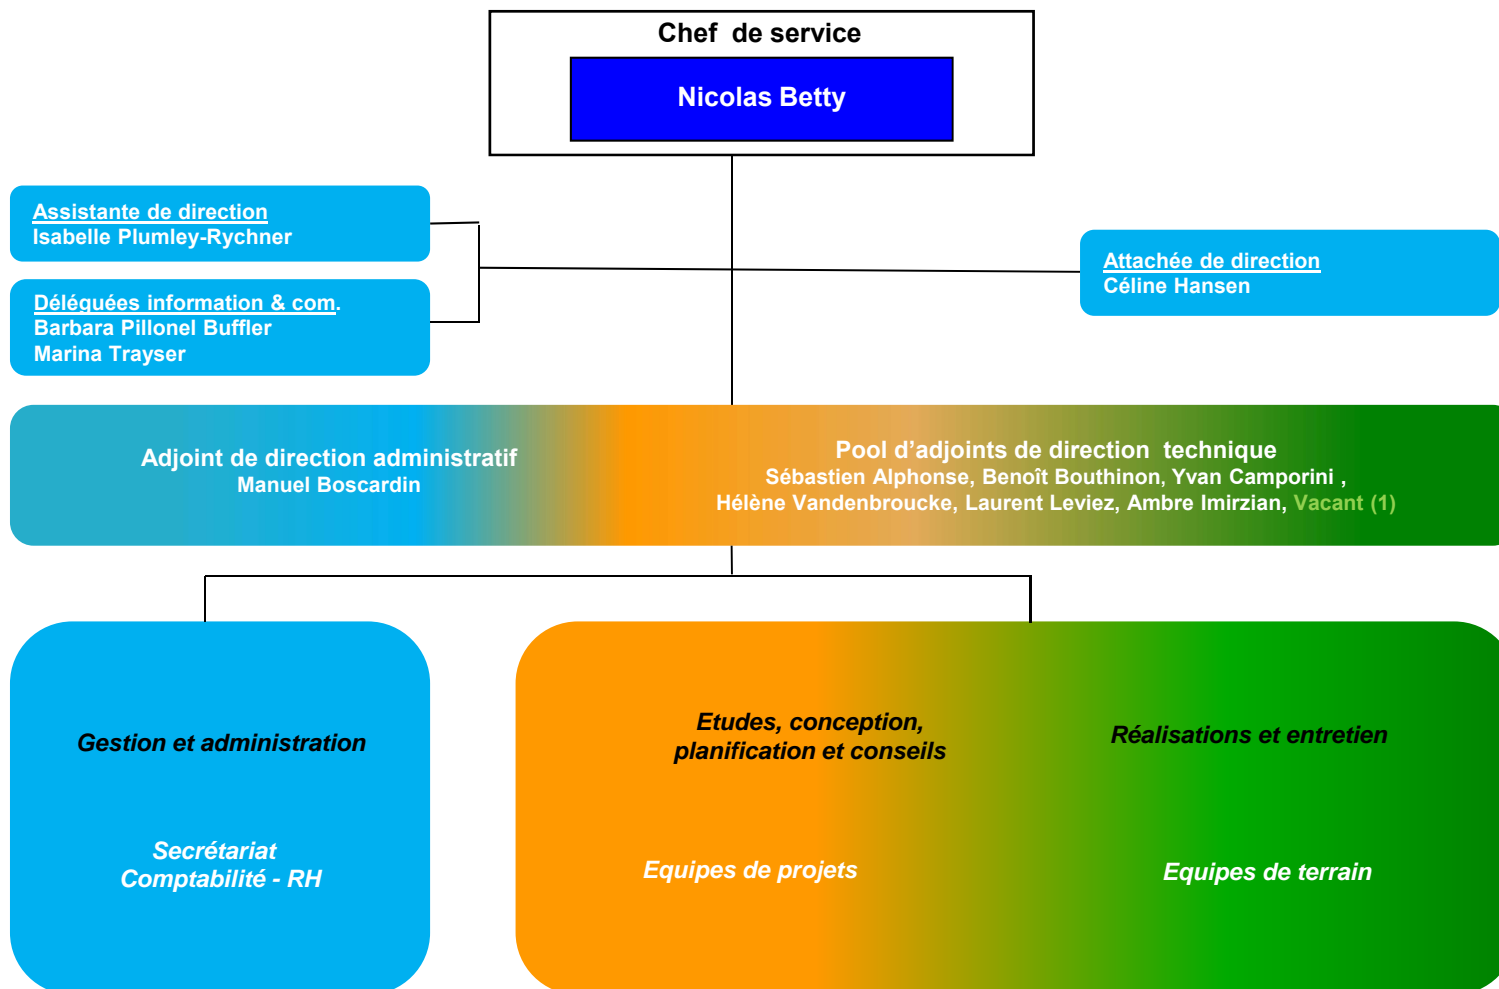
Chef de service

Nicolas Betty

Assistante de direction
Isabelle Plumley-Rychner

Déléquées information & com.
Barbara Pillonel Buffler
Marina Trayser

Attachée de direction
Céline Hansen

Adjoint de direction administratif
Manuel Boscardin

Pool d'adjoints de direction technique
Sébastien Alphonse, Benoît Bouthinon, Yvan Camporini , Hélène Vandenbroucke, Laurent Leviez, Ambre Imirzian, Vacant (1)

Gestion et administration

Secrétariat
Comptabilité - RH

Etudes, conception, planification et conseils

Réalisations et entretien

Equipes de projets

Equipes de terrain